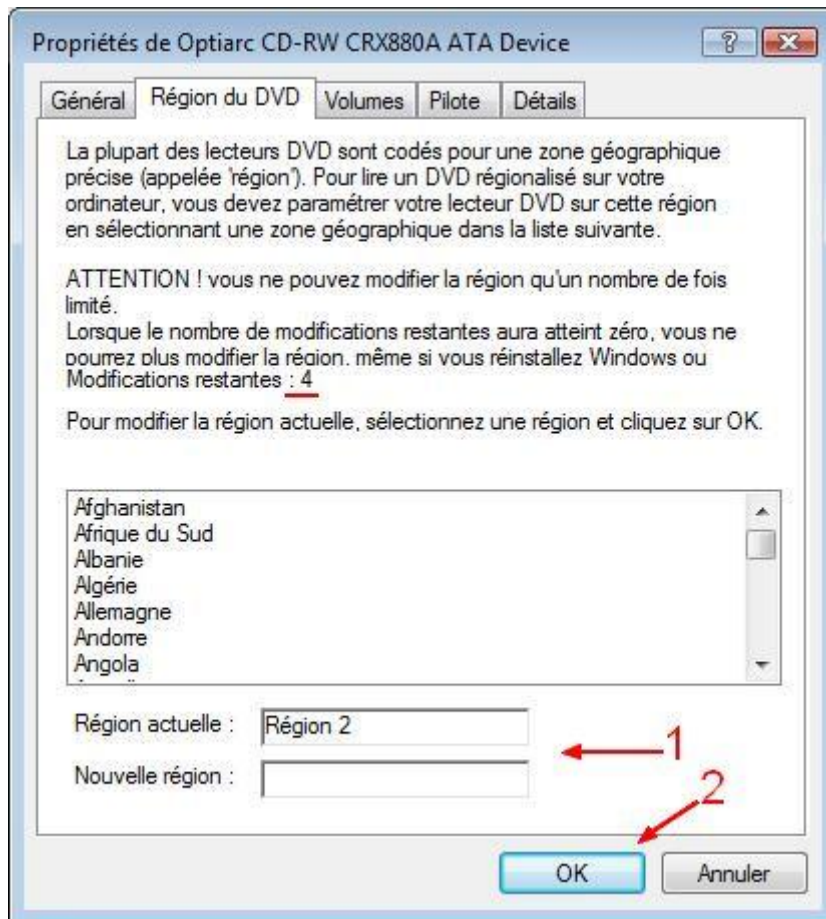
Propriétés de Optiarc CD-RW CRX880A ATA Device

? X

Général | Région du DVD | Volumes | Pilote | Détails

La plupart des lecteurs DVD sont codés pour une zone géographique précise (appelée 'région'). Pour lire un DVD régionalisé sur votre ordinateur, vous devez paramétrer votre lecteur DVD sur cette région en sélectionnant une zone géographique dans la liste suivante.

ATTENTION ! vous ne pouvez modifier la région qu'un nombre de fois limité.
Lorsque le nombre de modifications restantes aura atteint zéro, vous ne pourrez plus modifier la région, même si vous réinstallez Windows ou
Modifications restantes : 4

Pour modifier la région actuelle, sélectionnez une région et cliquez sur OK.

Afghanistan
Afrique du Sud
Albanie
Algérie
Allemagne
Andorre
Angola

Région actuelle : Région 2

Nouvelle région :

1

2

OK

Annuler